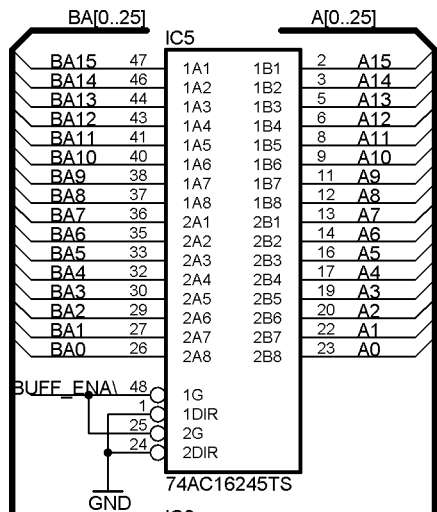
BA[0..25]
A[0..25]
IC5

| | | | | | |
|---|---|---|---|---|---|
| BA15 | 47 | 1A1 | 1B1 | 2 | A15 |
| BA14 | 46 | 1A2 | 1B2 | 3 | A14 |
| BA13 | 44 | 1A3 | 1B3 | 5 | A13 |
| BA12 | 43 | 1A4 | 1B4 | 6 | A12 |
| BA11 | 41 | 1A5 | 1B5 | 8 | A11 |
| BA10 | 40 | 1A6 | 1B6 | 9 | A10 |
| BA9 | 38 | 1A7 | 1B7 | 11 | A9 |
| BA8 | 37 | 1A8 | 1B8 | 12 | A8 |
| BA7 | 36 | 2A1 | 2B1 | 13 | A7 |
| BA6 | 35 | 2A2 | 2B2 | 14 | A6 |
| BA5 | 33 | 2A3 | 2B3 | 16 | A5 |
| BA4 | 32 | 2A4 | 2B4 | 17 | A4 |
| BA3 | 30 | 2A5 | 2B5 | 19 | A3 |
| BA2 | 29 | 2A6 | 2B6 | 20 | A2 |
| BA1 | 27 | 2A7 | 2B7 | 22 | A1 |
| BA0 | 26 | 2A8 | 2B8 | 23 | A0 |

BUFF_ENA\ 48 1G
1 1DIR
25 2G
24 2DIR
74AC16245TS
GND
IC6